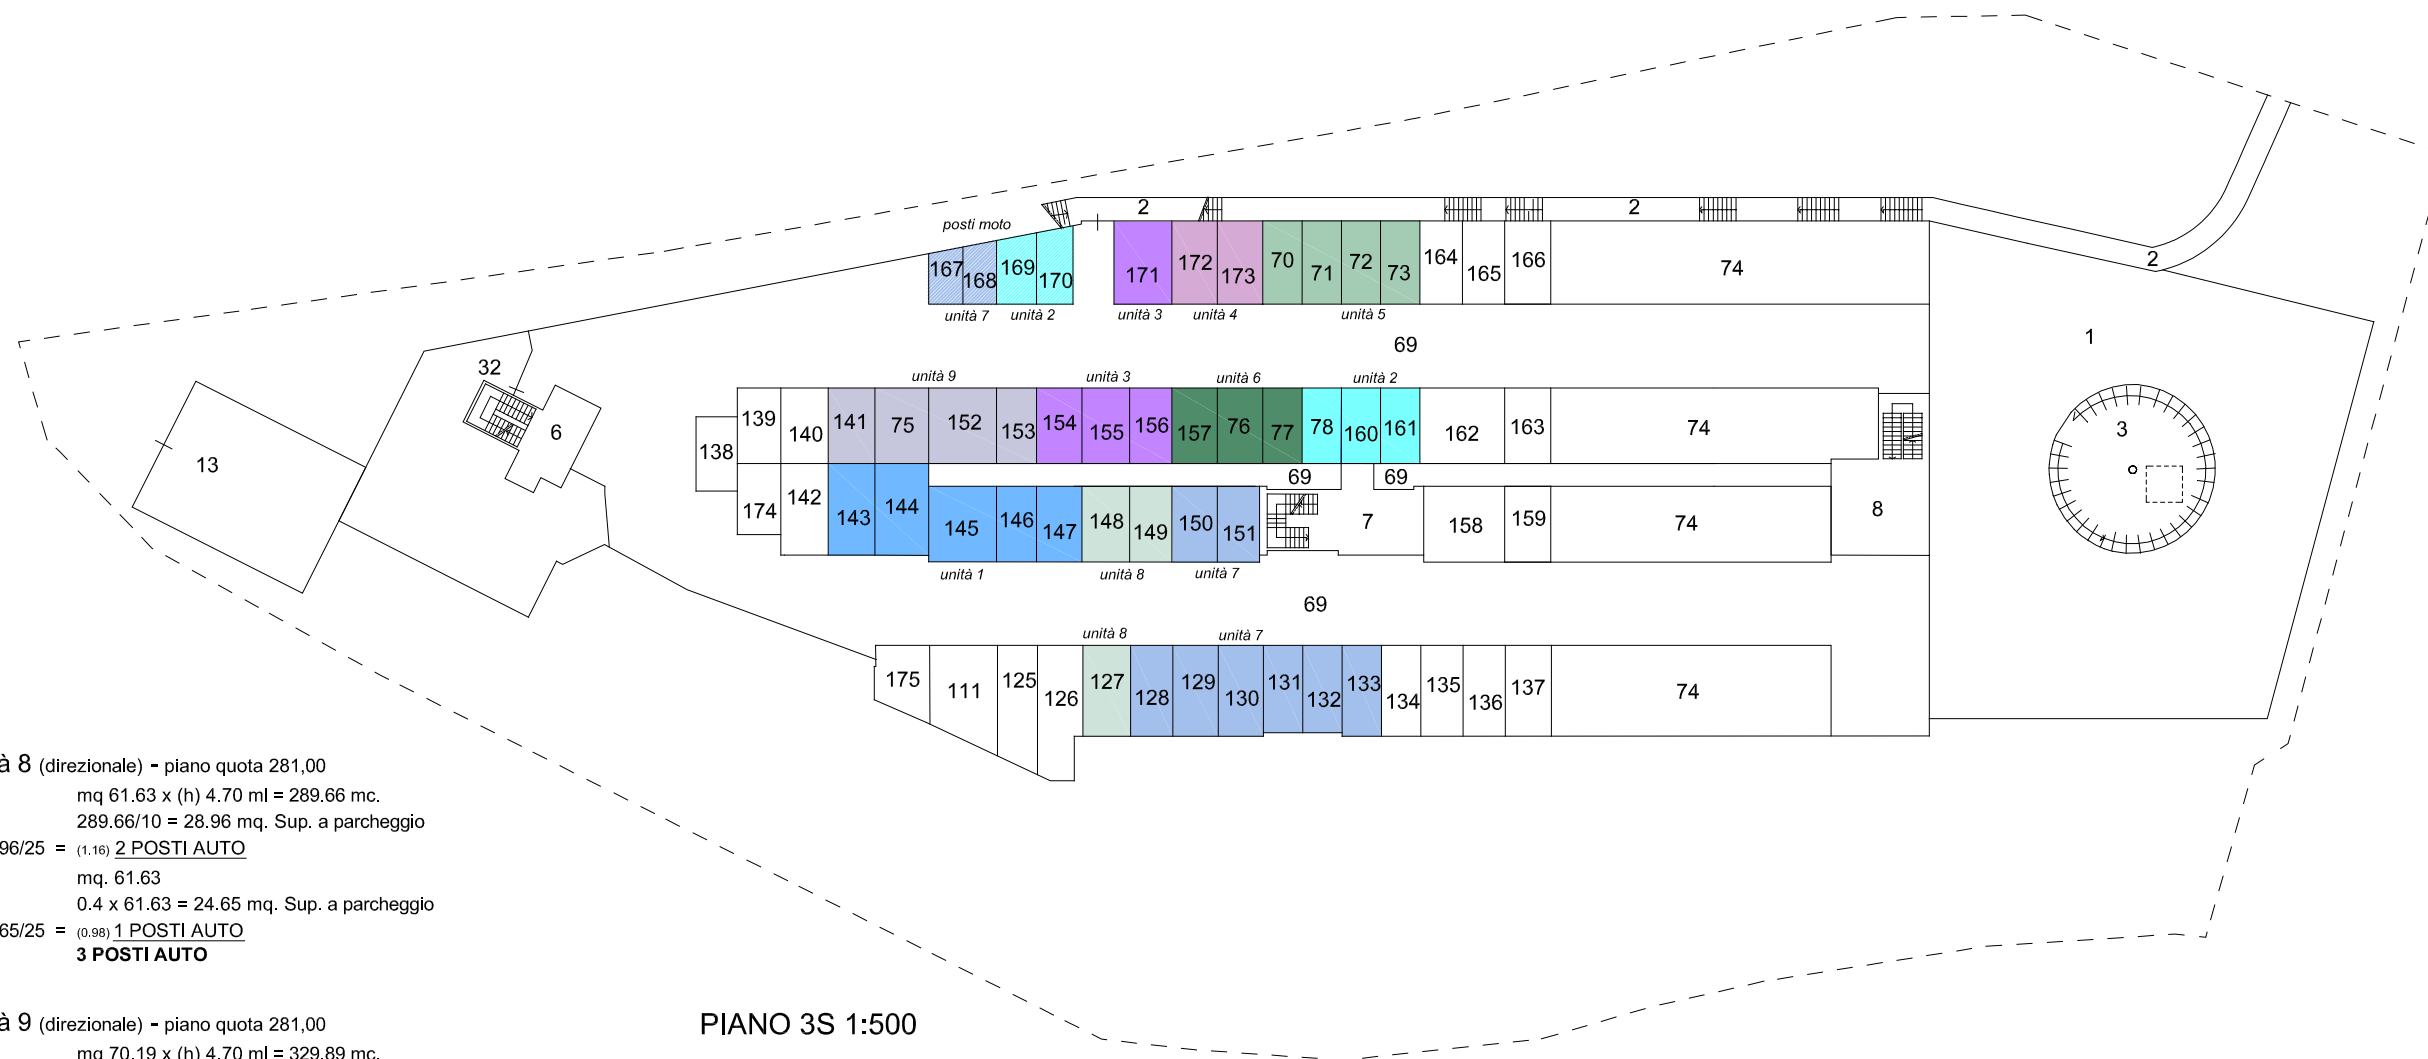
posti moto

2

2

2

167 168 169 170

171 172 173 70 71 72 73 164 165 166 74

unità 7 unità 2 unità 3 unità 4 unità 5

1

69

32

unità 9 unità 3 unità 6 unità 2

13

6

139 140 141 75 152 153 154 155 156 157 76 77 78 160 161 162 163 74

3

138

69 69

174 142 143 144 145 146 147 148 149 150 151 7 158 159 74 8

unità 1 unità 8 unità 7

69

unità 8 unità 7

175 111 125 126 127 128 129 130 131 132 133 134 135 136 137 74

à 8 (direzionale) - piano quota 281,00
mq 61.63 x (h) 4.70 ml = 289.66 mc.
289.66/10 = 28.96 mq. Sup. a parcheggio
96/25 = (1.16) 2 POSTI AUTO
mq. 61.63
0.4 x 61.63 = 24.65 mq. Sup. a parcheggio
65/25 = (0.98) 1 POSTI AUTO
3 POSTI AUTO

à 9 (direzionale) - piano quota 281,00
mq 70.19 x (h) 4.70 ml = 329.89 mc.

PIANO 3S 1:500